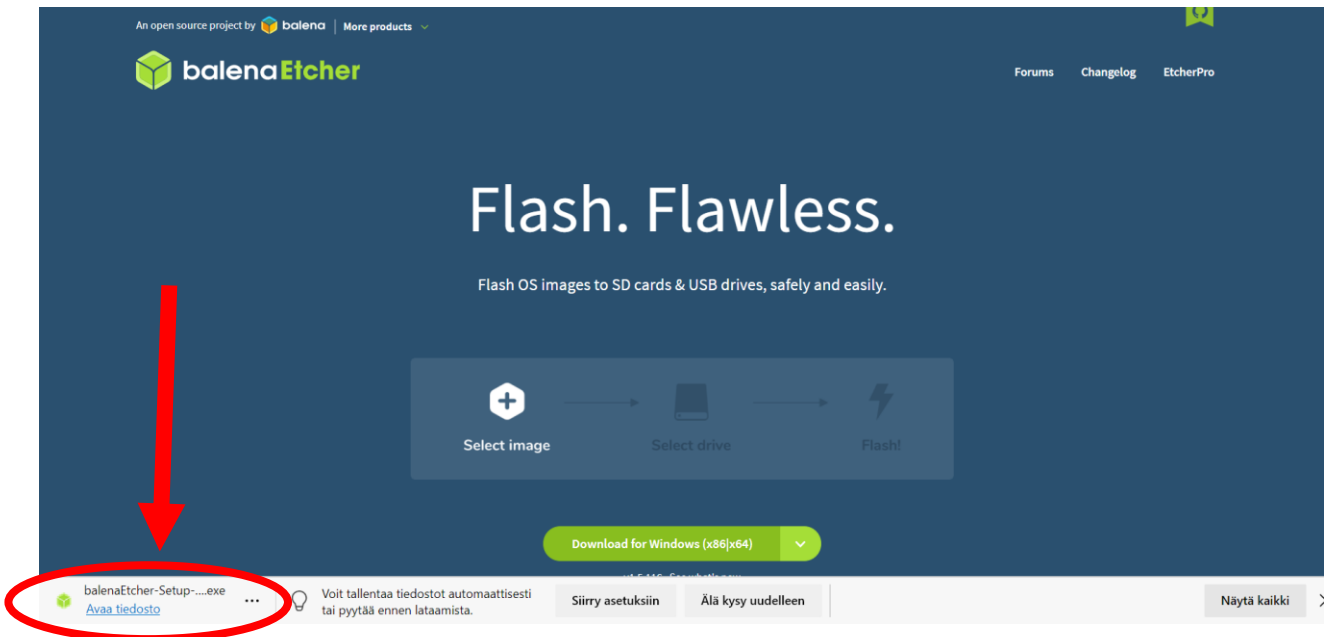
An open source project by balena | More products

balenaEtcher

Forums Changelog EtcherPro

Flash. Flawless.

Flash OS images to SD cards & USB drives, safely and easily.

Select image Select drive Flash!

Download for Windows (x86|x64)

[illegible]

balenaEtcher-Setup-....exe
Avaa tiedosto

...

Voit tallentaa tiedostot automaattisesti tai pyytää ennen lataamista.

Siirry asetuksiin

Älä kysy uudelleen

Näytä kaikki